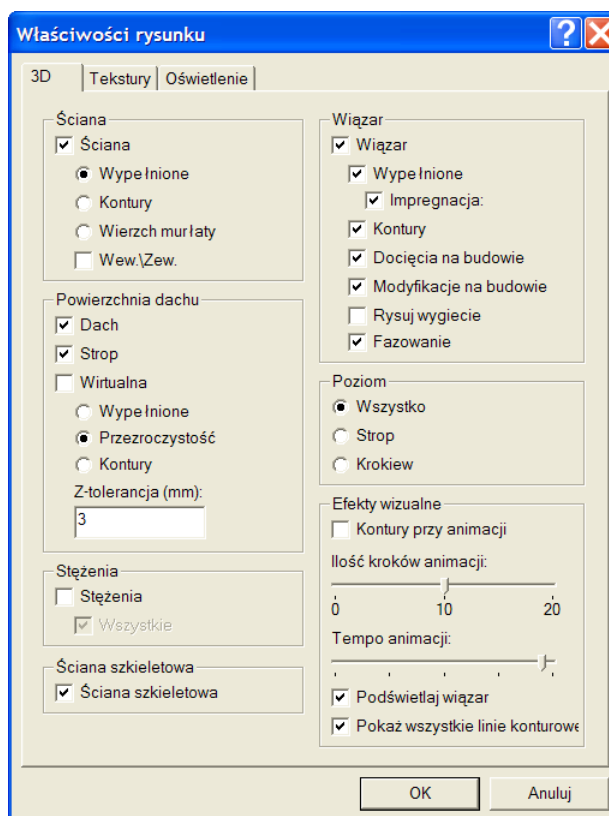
Właściwości rysunku

3D | Tekstury | Oświetlenie

Ściana
Ściana
Wypełnione
Kontury
Wierzch murłaty
Wew.\Zew.

Powierzchnia dachu
Dach
Strop
Wirtualna
Wypełnione
Przezroczystość
Kontury
Z-tolerancja (mm):
3

Stężenia
Stężenia
Wszystkie

Ściana szkieletowa
Ściana szkieletowa

Wiązar
Wiązar
Wypełnione
Impregnacja:
Kontury
Docięcia na budowie
Modyfikacje na budowie
Rysuj wygiecie
Fazowanie

Poziom
Wszystko
Strop
Krokiew

Efekty wizualne
Kontury przy animacji
Ilość kroków animacji:
0 10 20
Tempo animacji:
Podświetlaj wiązar
Pokaż wszystkie linie konturowe

OK
Anuluj